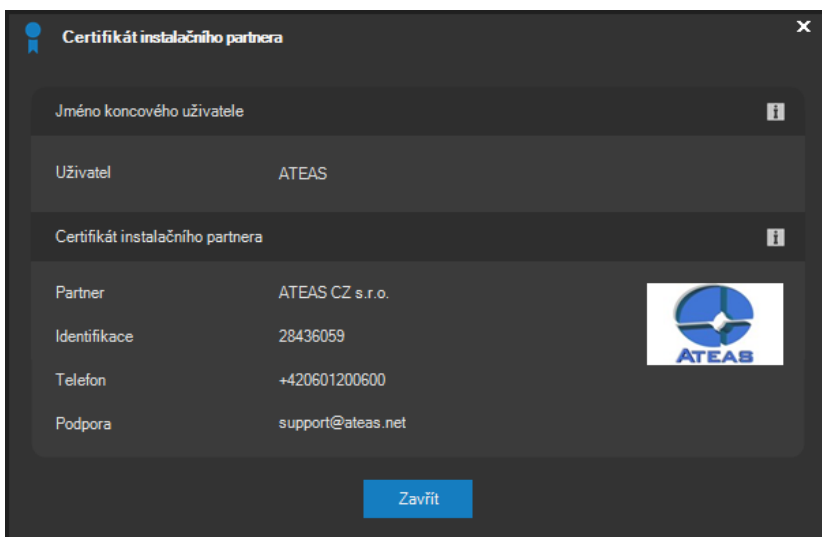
Certifikát instalačního partnera

×

Jméno koncového uživatele

i

Uživatel ATEAS

Certifikát instalačního partnera

i

Partner ATEAS CZ s.r.o.

Identifikace 28436059

Telefon +420601200600

Podpora support@ateas.net

ATEAS

Zavřít